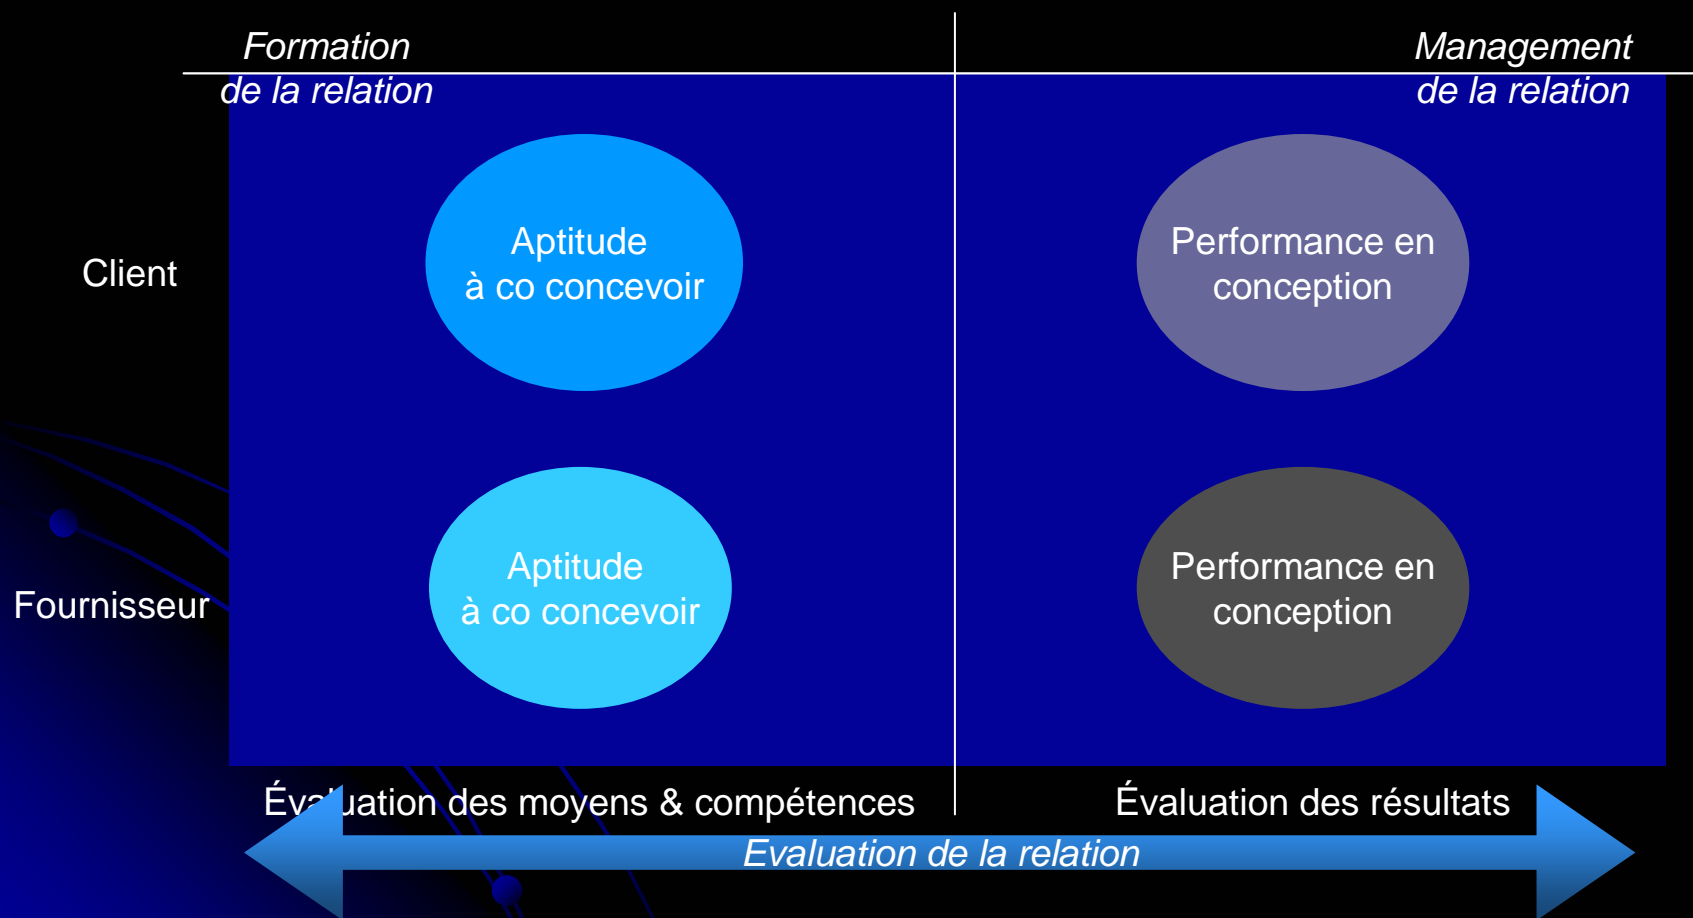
Formation
de la relation

Management
de la relation

Client

Aptitude
à co concevoir

Performance en
conception

Fournisseur

Aptitude
à co concevoir

Performance en
conception

Év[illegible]uation des moyens & compétences

Évaluation des résultats

Evaluation de la relation